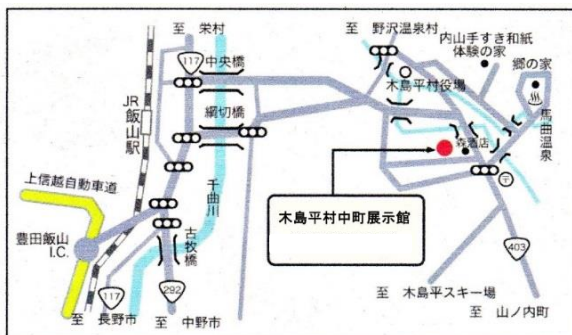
至 栄村

至 野沢温泉村

内山手すき和紙体験の家

郷の家

117

中央橋

JR飯山駅

綱切橋

木島平村役場

馬曲温泉

酒店

上信越自動車道

千曲川

豊田飯山I.C.

古牧橋

木島平村中町展示館

403

117

292

至 長野市

至 中野市

至 木島平スキー場

至 山ノ内町